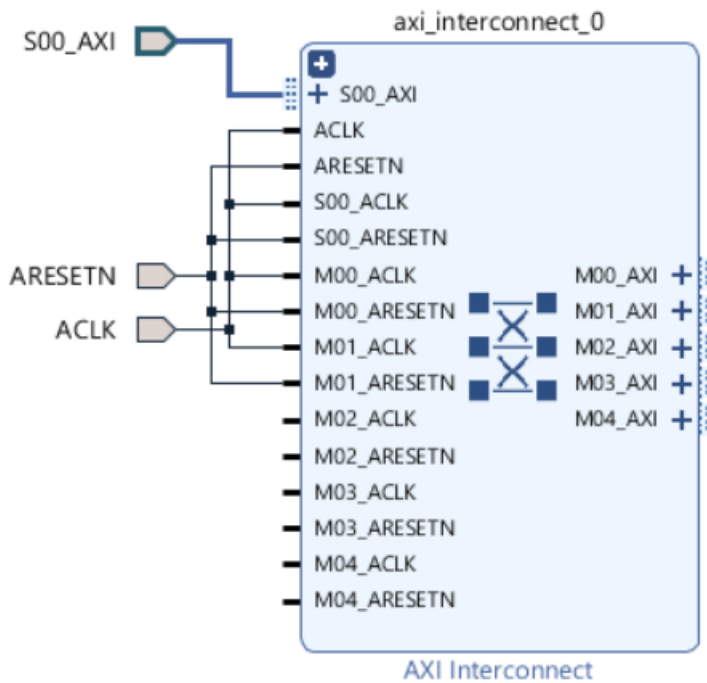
axi_interconnect_0

S00_AXI

ARESETN

ACLK

+ S00_AXI
ACLK
ARESETN
S00_ACLK
S00_ARESETN
M00_ACLK
M00_ARESETN
M01_ACLK
M01_ARESETN
M02_ACLK
M02_ARESETN
M03_ACLK
M03_ARESETN
M04_ACLK
M04_ARESETN

M00_AXI +
M01_AXI +
M02_AXI +
M03_AXI +
M04_AXI +

AXI Interconnect